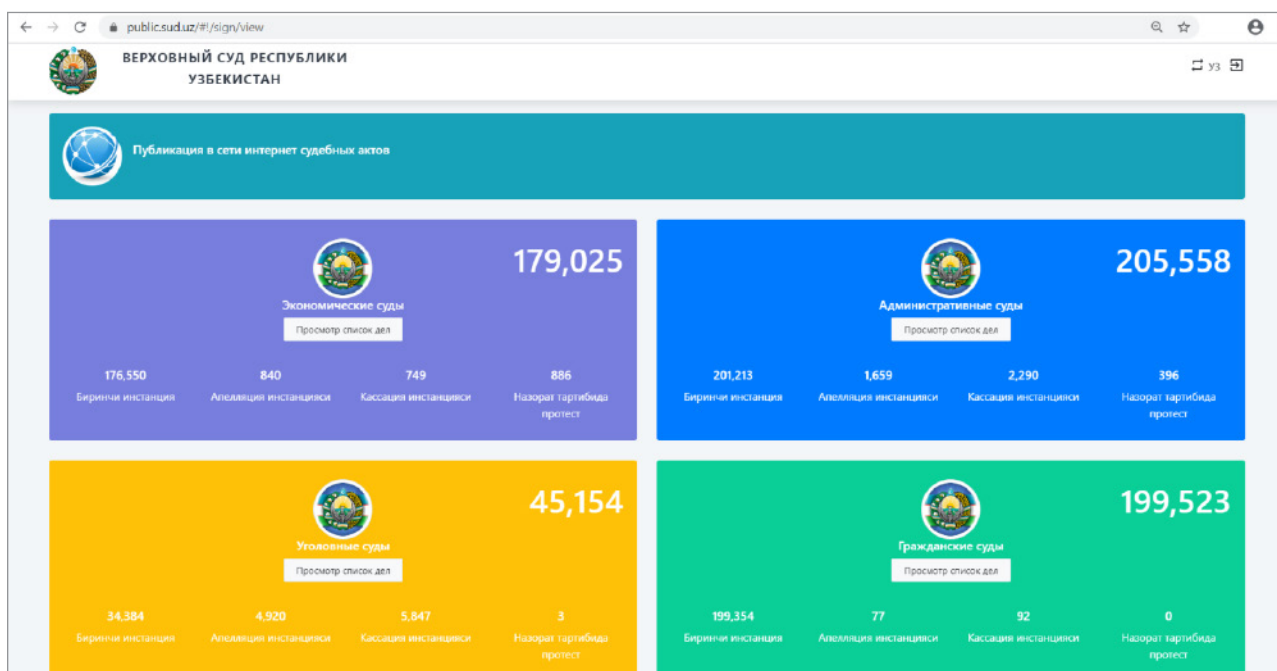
public.sud.uz/#!/sign/view

ВЕРХОВНЫЙ СУД РЕСПУБЛИКИ УЗБЕКИСТАН

уз

Публикация в сети интернет судебных актов

179,025
Экономические суды
Просмотр список дел

| 176,550 | 840 | 749 | 886 |
|---|---|---|---|
| Биринчи инстанция | Апелляция инстанцияси | Кассация инстанцияси | Назорат тартибида протест |

205,558
Административные суды
Просмотр список дел

| 201,213 | 1,659 | 2,290 | 396 |
|---|---|---|---|
| Биринчи инстанция | Апелляция инстанцияси | Кассация инстанцияси | Назорат тартибида протест |

45,154
Уголовные суды
Просмотр список дел

| 34,384 | 4,920 | 5,847 | 3 |
|---|---|---|---|
| Биринчи инстанция | Апелляция инстанцияси | Кассация инстанцияси | Назорат тартибида протест |

199,523
Гражданские суды
Просмотр список дел

| 199,354 | 77 | 92 | 0 |
|---|---|---|---|
| Биринчи инстанция | Апелляция инстанцияси | Кассация инстанцияси | Назорат тартибида протест |